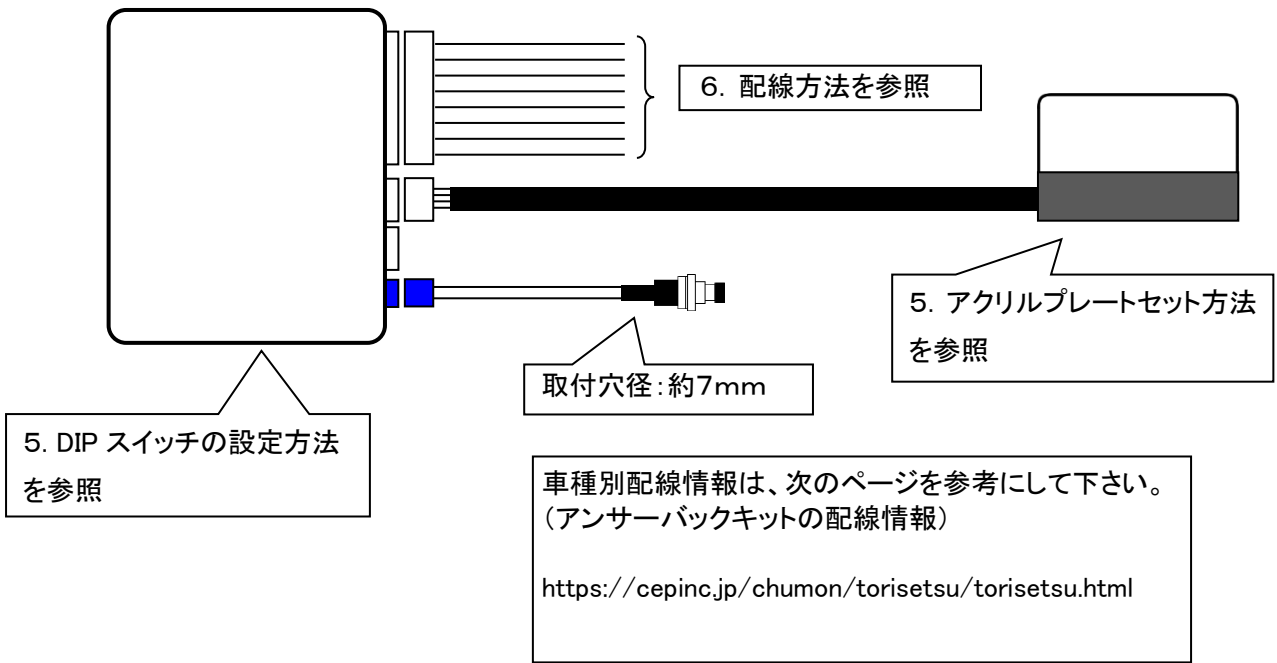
6. 配線方法を参照

5. アクリルプレートセット方法を参照

取付穴径:約7mm

5. DIP スイッチの設定方法を参照

車種別配線情報は、次のページを参考にして下さい。
（アンサーバックキットの配線情報）

https://cepinc.jp/chumon/torisetsu/torisetsu.html